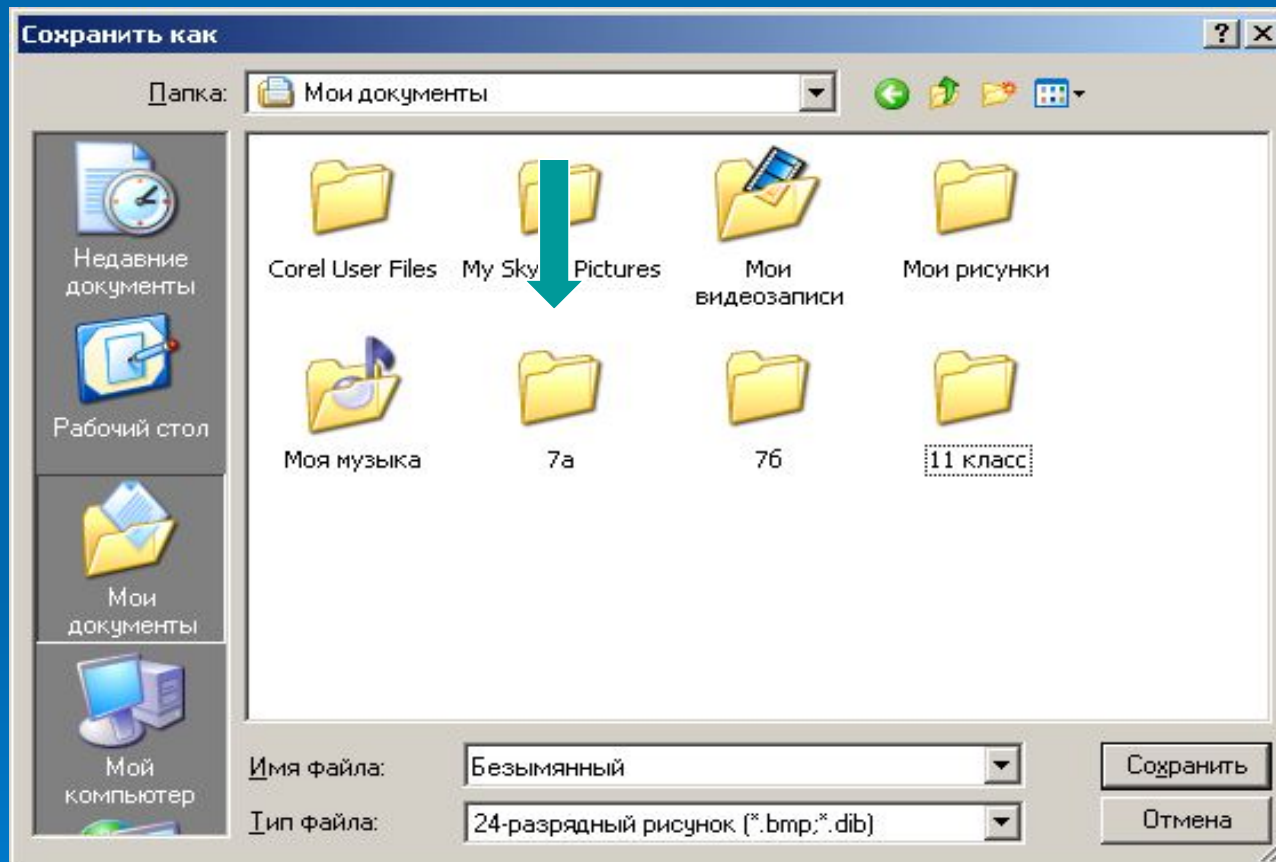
Сохранить как

? ×

Папка: Мои документы

Недавние документы

Рабочий стол

Мои документы

Мой компьютер

Corel User Files

My Sky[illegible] Pictures

Мои видеозаписи

Мои рисунки

Моя музыка

7а

7б

11 класс

Имя файла: Безымянный

Тип файла: 24-разрядный рисунок (*.bmp;*.dib)

Сохранить

Отмена